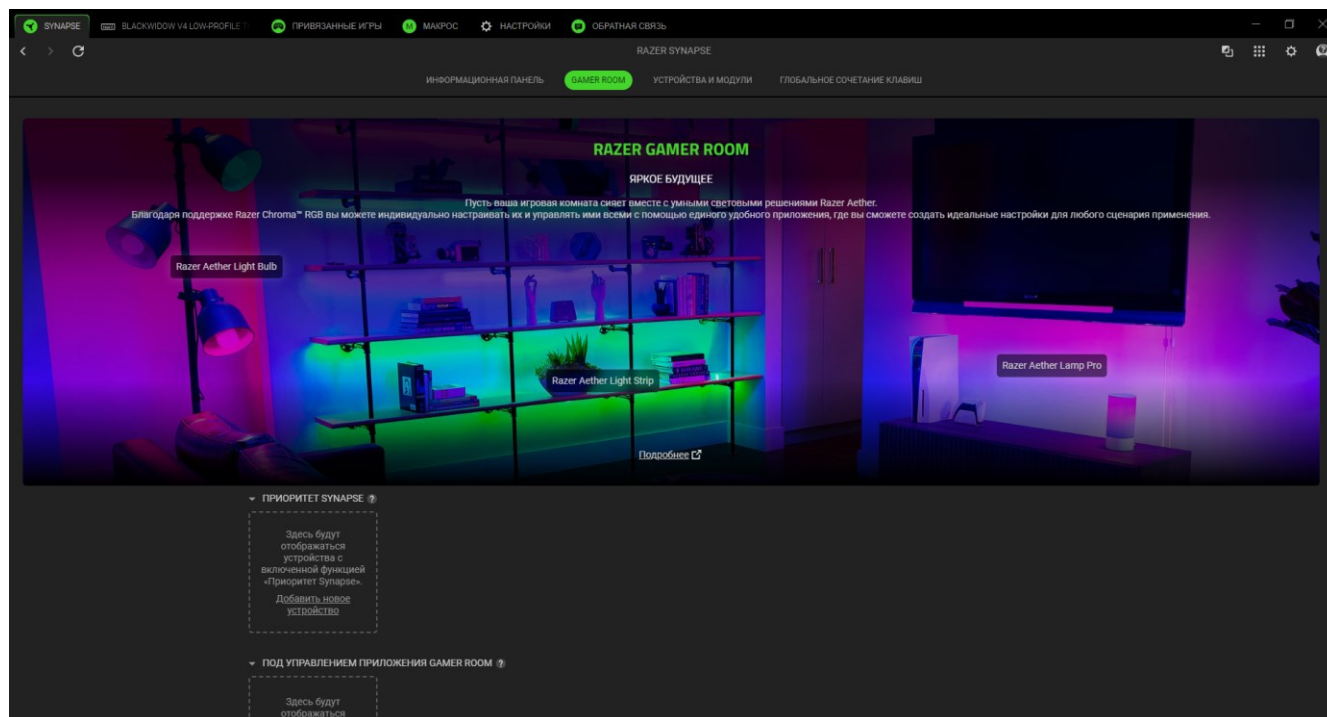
SYNAPSE  BLACKWIDOW V4 LOW-PROFILE T  ПРИВЯЗАННЫЕ ИГРЫ  МАКРОС  НАСТРОЙКИ  ОБРАТНАЯ СВЯЗЬ

RAZER SYNAPSE

ИНФОРМАЦИОННАЯ ПАНЕЛЬ  GAMER ROOM  УСТРОЙСТВА И МОДУЛИ  ГЛОБАЛЬНОЕ СОЧЕТАНИЕ КЛАВИШ

RAZER GAMER ROOM

ЯРКОЕ БУДУЩЕЕ

Пусть ваша игровая комната сияет вместе с умными световыми решениями Razer Aether.
Благодаря поддержке Razer Chroma™ RGB вы можете индивидуально настраивать их и управлять ими всеми с помощью единого удобного приложения, где вы сможете создать идеальные настройки для любого сценария применения.

Razer Aether Light Bulb

Razer Aether Light Strip

Razer Aether Lamp Pro

Подробнее

ПРИОРИТЕТ SYNAPSE ?

Здесь будут отображаться устройства с включенной функцией «Приоритет Synapse».
Добавить новое устройство

ПОД УПРАВЛЕНИЕМ ПРИЛОЖЕНИЯ GAMER ROOM ?

Здесь будут отображаться